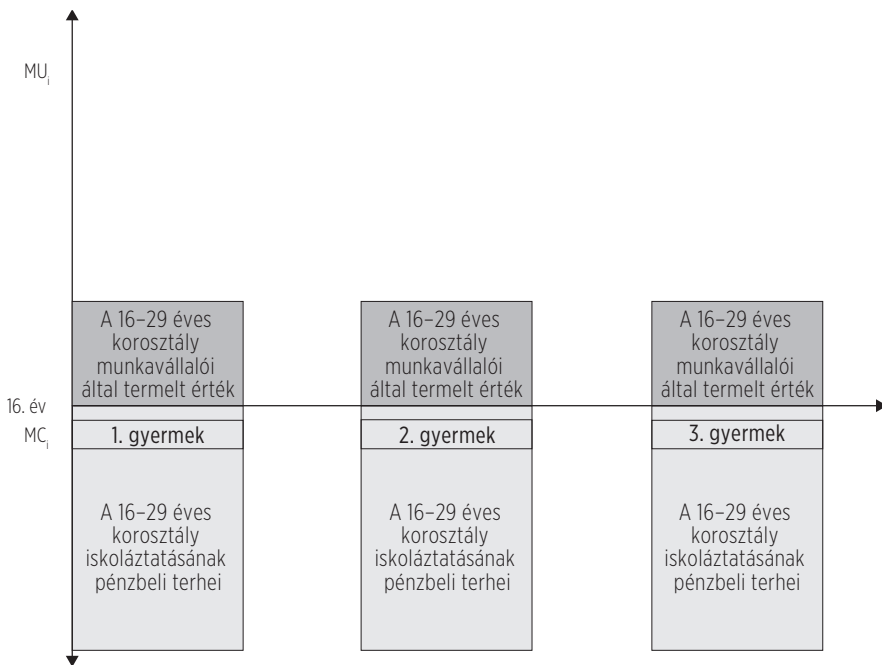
$MU_i$

A 16–29 éves korosztály munkavállalói által termelt érték

A 16–29 éves korosztály munkavállalói által termelt érték

A 16–29 éves korosztály munkavállalói által termelt érték

16. év

$MC_i$

1. gyermek

2. gyermek

3. gyermek

A 16–29 éves korosztály iskoláztatásának pénzbeli terhei

A 16–29 éves korosztály iskoláztatásának pénzbeli terhei

A 16–29 éves korosztály iskoláztatásának pénzbeli terhei